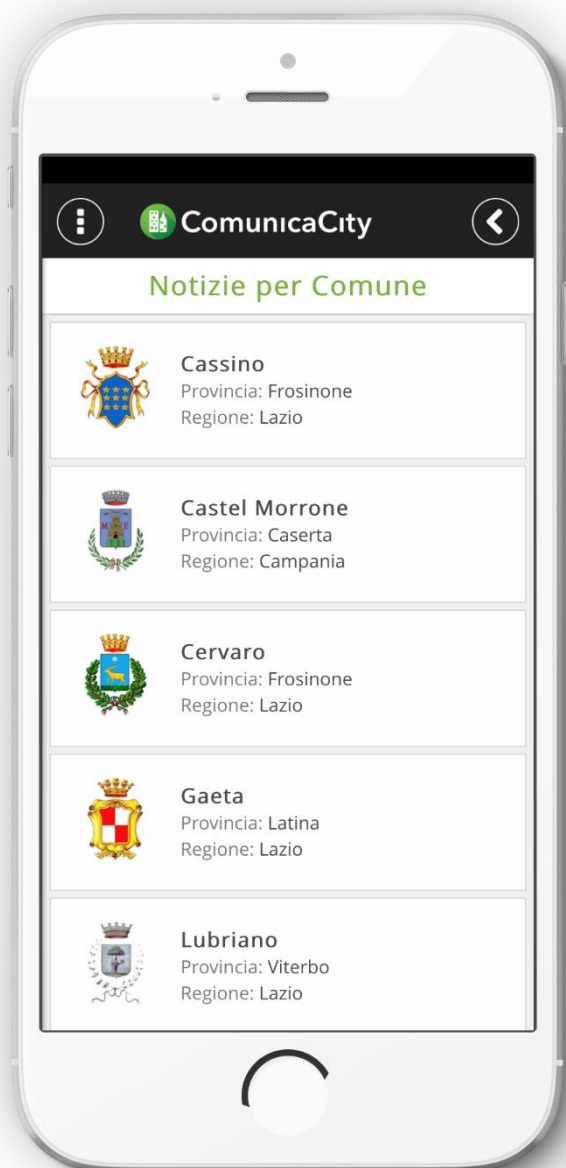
ComunicaCity

Notizie per Comune

Cassino
Provincia: Frosinone
Regione: Lazio

Castel Morrone
Provincia: Caserta
Regione: Campania

Cervaro
Provincia: Frosinone
Regione: Lazio

Gaeta
Provincia: Latina
Regione: Lazio

Lubriano
Provincia: Viterbo
Regione: Lazio